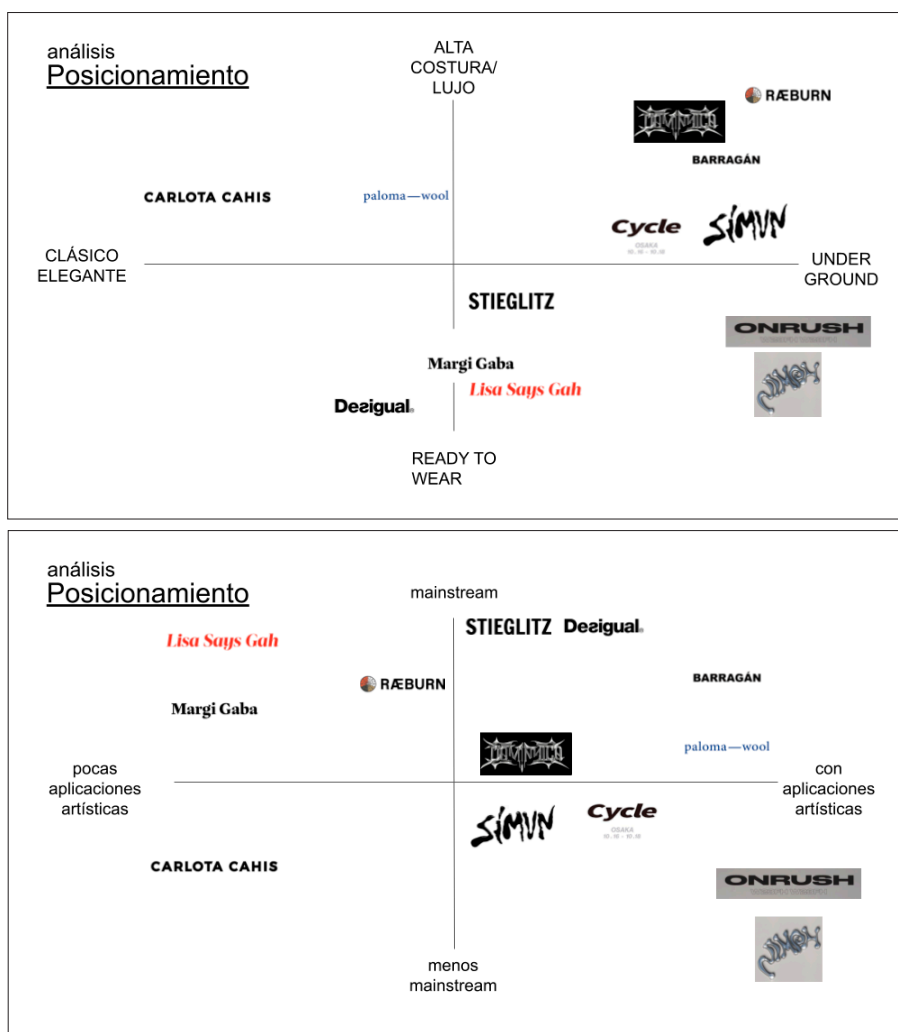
análisis
Posicionamiento

ALTA COSTURA/ LUJO

RÆBURN

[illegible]

BARRAGÁN

CARLOTA CAHIS

paloma—wool

Cycle
OSAKA

SIMVN

CLÁSICO ELEGANTE

UNDER GROUND

STIEGLITZ

ONRUSH

Margi Gaba

Lisa Says Gah

Desigual

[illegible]

READY TO WEAR

análisis
Posicionamiento

mainstream

STIEGLITZ Desigual

Lisa Says Gah

BARRAGÁN

RÆBURN

Margi Gaba

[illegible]

paloma—wool

pocas aplicaciones artísticas

con aplicaciones artísticas

SIMVN

Cycle
OSAKA

CARLOTA CAHIS

ONRUSH

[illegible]

menos mainstream